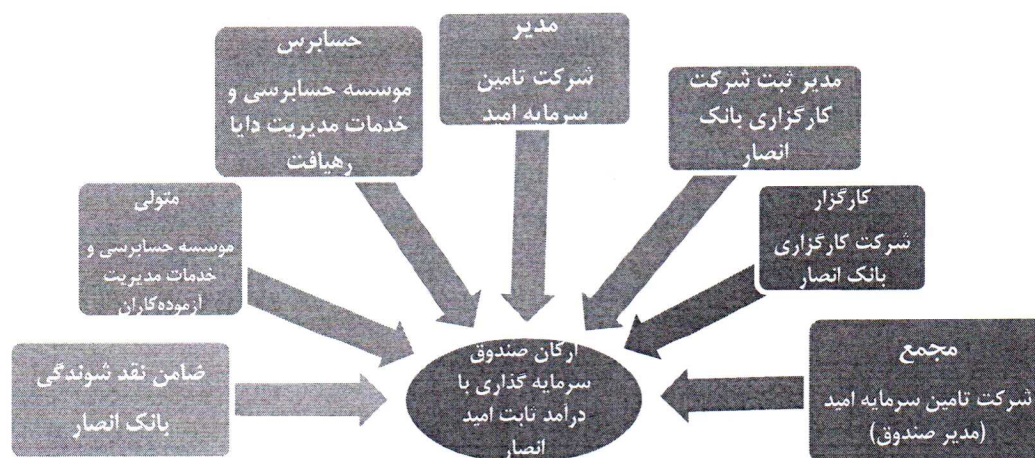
حسابرس
موسسه حسابرسی و خدمات مدیریت دایا رهیافت

مدیر
شرکت تامین سرمایه امید

مدیر ثبت شرکت
کارگزاری بانک انصار

متولی
موسسه حسابرسی و خدمات مدیریت آزموده‌کاران

کارگزار
شرکت کارگزاری بانک انصار

ضامن نقد شوندگی
بانک انصار

ارکان صندوق سرمایه گذاری با درامد ثابت امید انصار

مجمع
شرکت تامین سرمایه امید
(مدیر صندوق)